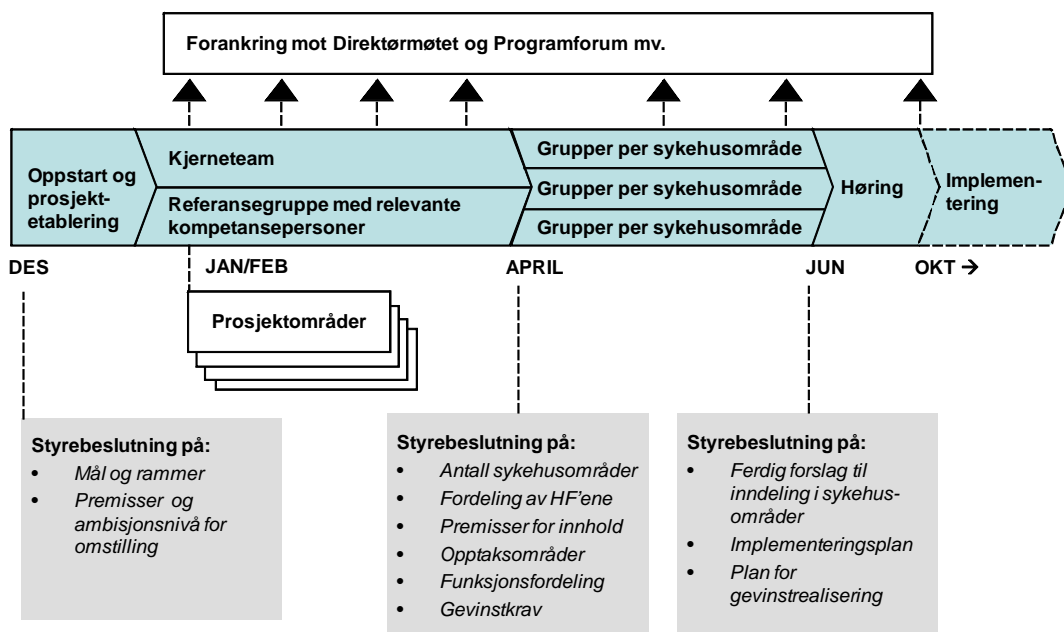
Forankring mot Direktørmøtet og Programforum mv.

Oppstart og prosjektetablering

Kjerneteam

Referansegruppe med relevante kompetansepersoner

Grupper per sykehusområde

Grupper per sykehusområde

Grupper per sykehusområde

Høring

Implementering

DES

JAN/FEB

APRIL

JUN

OKT →

Prosjektområder

Styrebeslutning på:
- Mål og rammer
- Premisser og ambisjonsnivå for omstilling

Styrebeslutning på:
- Antall sykehusområder
- Fordeling av HF'ene
- Premisser for innhold
- Opptaksområder
- Funksjonsfordeling
- Gevinstkrav

Styrebeslutning på:
- Ferdig forslag til inndeling i sykehusområder
- Implementeringsplan
- Plan for gevinstrealisering